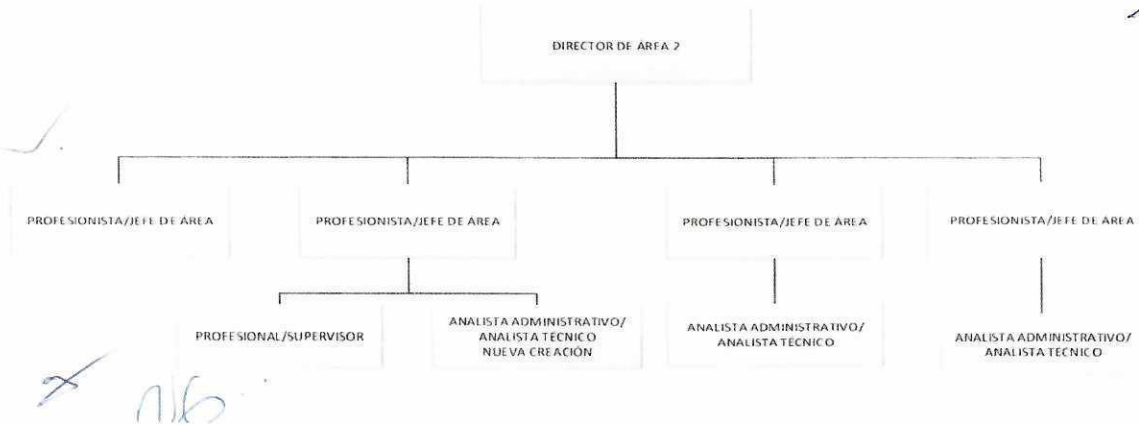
DIRECTOR DE AREA 2

PROFESIONISTA/JEFE DE AREA

PROFESIONISTA/JEFE DE AREA

PROFESIONISTA/JEFE DE AREA

PROFESIONISTA/JEFE DE AREA

PROFESIONAL/SUPERVISOR

ANALISTA ADMINISTRATIVO/ ANALISTA TECNICO NUEVA CREACIÓN

ANALISTA ADMINISTRATIVO/ ANALISTA TECNICO

ANALISTA ADMINISTRATIVO/ ANALISTA TECNICO

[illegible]